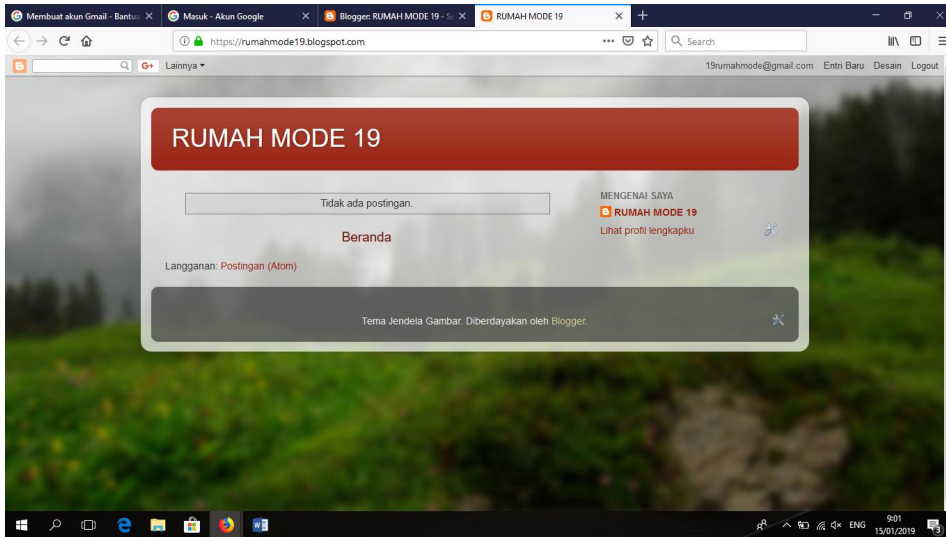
Membuat akun Gmail - Bantu ×
Masuk - Akun Google ×
Blogger: RUMAH MODE 19 - S ×
RUMAH MODE 19 ×
+

https://rumahmode19.blogspot.com
Search

G+ Lainnya ▾
19rumahmode@gmail.com Entri Baru Desain Logout

RUMAH MODE 19

Tidak ada postingan.

Beranda

Langganan: Postingan (Atom)

MENGENAI SAYA
RUMAH MODE 19
Lihat profil lengkapku

Tema Jendela Gambar. Diberdayakan oleh Blogger.

ENG 9:01 15/01/2019